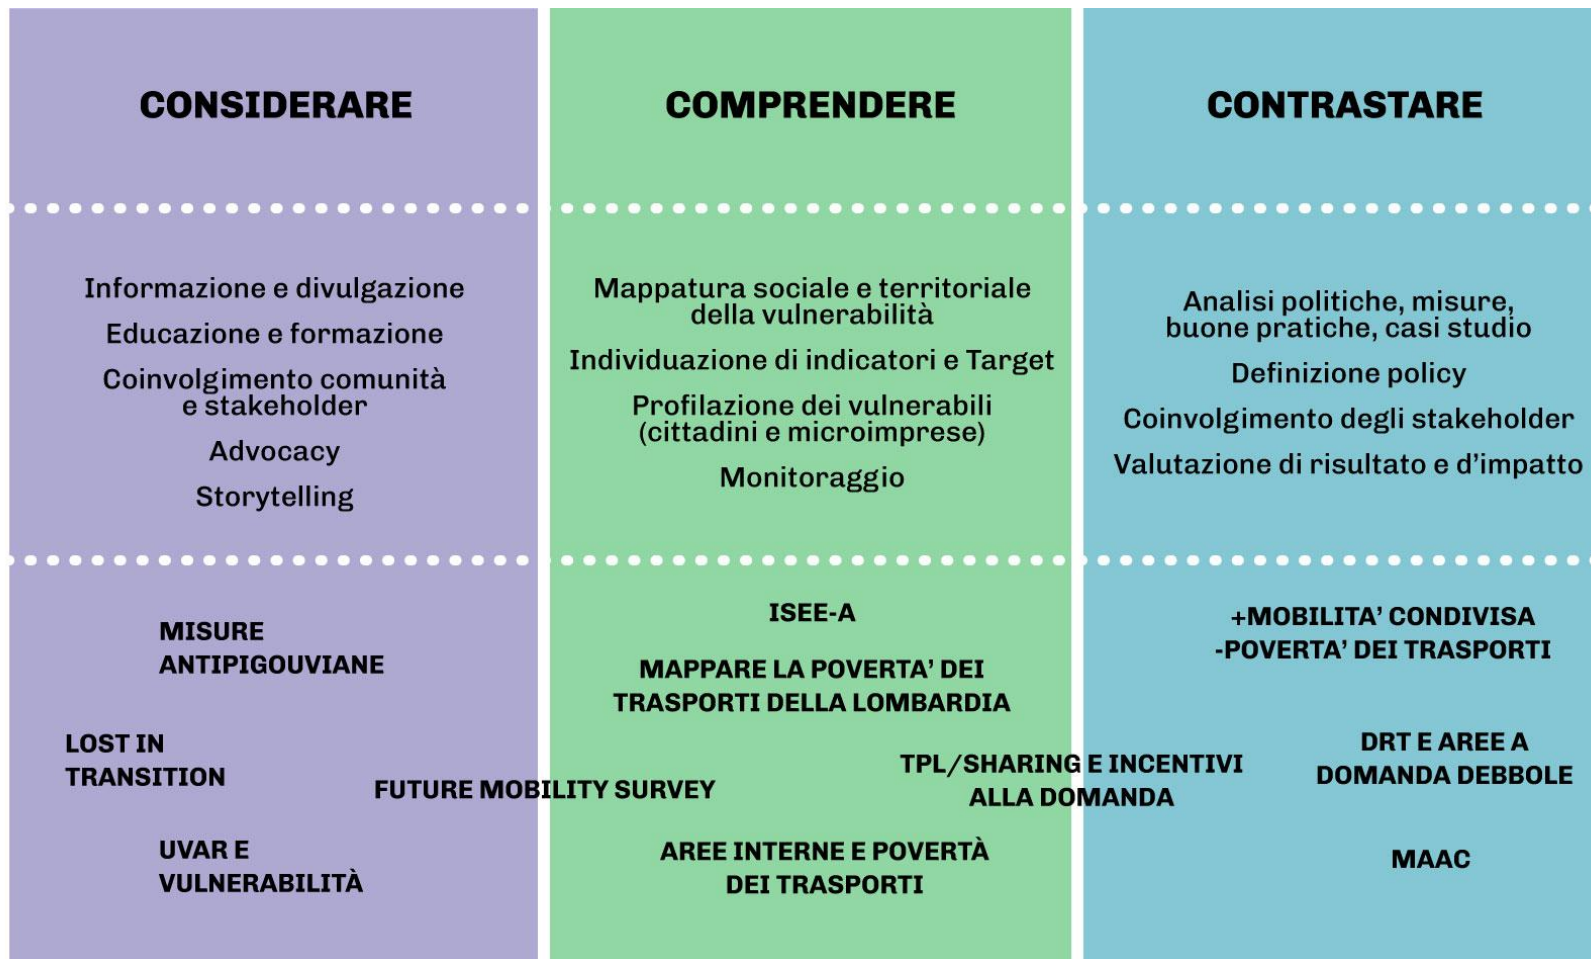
CONSIDERARE

COMPRENDERE

CONTRASTARE

Informazione e divulgazione
Educazione e formazione
Coinvolgimento comunità e stakeholder
Advocacy
Storytelling

Mappatura sociale e territoriale della vulnerabilità
Individuazione di indicatori e Target
Profilazione dei vulnerabili (cittadini e microimprese)
Monitoraggio

Analisi politiche, misure, buone pratiche, casi studio
Definizione policy
Coinvolgimento degli stakeholder
Valutazione di risultato e d'impatto

MISURE ANTIPIGOUVIANE

LOST IN TRANSITION

FUTURE MOBILITY SURVEY

UVAR E VULNERABILITÀ

ISEE-A

MAPPARE LA POVERTA' DEI TRASPORTI DELLA LOMBARDIA

TPL/SHARING E INCENTIVI ALLA DOMANDA

AREE INTERNE E POVERTÀ DEI TRASPORTI

+MOBILITA' CONDIVISA -POVERTA' DEI TRASPORTI

DRT E AREE A DOMANDA DEBBOLE

MAAC